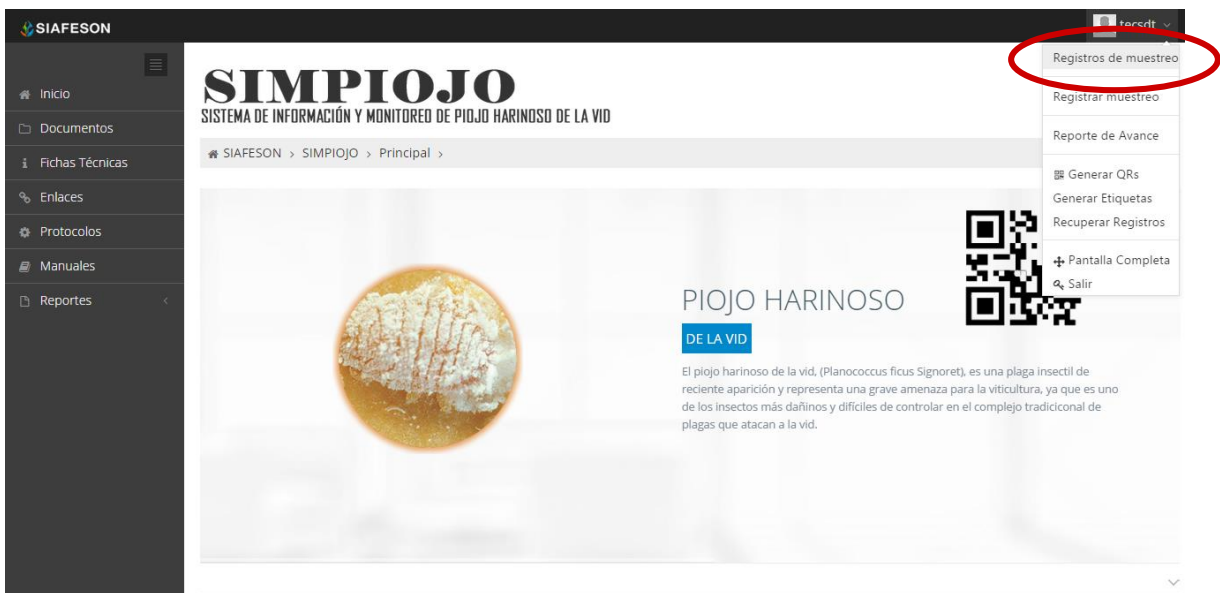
SIAFESON

tecsdt

Registros de muestreo

Registrar muestreo

Reporte de Avance

Generar QRs

Generar Etiquetas

Recuperar Registros

Pantalla Completa

Salir

Inicio

Documentos

Fichas Técnicas

Enlaces

Protocolos

Manuales

Reportes

SIMPIOJO
SISTEMA DE INFORMACIÓN Y MONITOREO DE PIOJO HARINOSO DE LA VID

SIAFESON > SIMPIOJO > Principal >

PIOJO HARINOSO

DE LA VID

El piojo harinoso de la vid, (Planococcus ficus Signoret), es una plaga insectil de reciente aparición y representa una grave amenaza para la viticultura, ya que es uno de los insectos más dañinos y difíciles de controlar en el complejo tradicoconal de plagas que atacan a la vid.